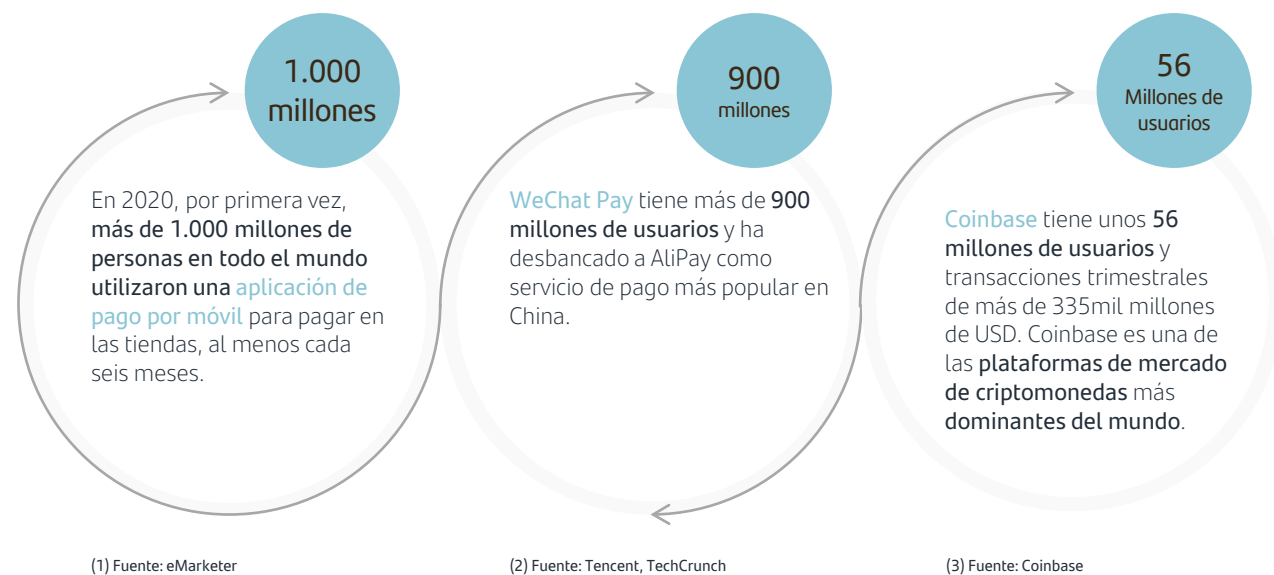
1.000 millones

En 2020, por primera vez, más de 1.000 millones de personas en todo el mundo utilizaron una aplicación de pago por móvil para pagar en las tiendas, al menos cada seis meses.

900 millones

WeChat Pay tiene más de 900 millones de usuarios y ha desbancado a AliPay como servicio de pago más popular en China.

56 Millones de usuarios

Coinbase tiene unos 56 millones de usuarios y transacciones trimestrales de más de 335mil millones de USD. Coinbase es una de las plataformas de mercado de criptomonedas más dominantes del mundo.

(1) Fuente: eMarketer

(2) Fuente: Tencent, TechCrunch

(3) Fuente: Coinbase